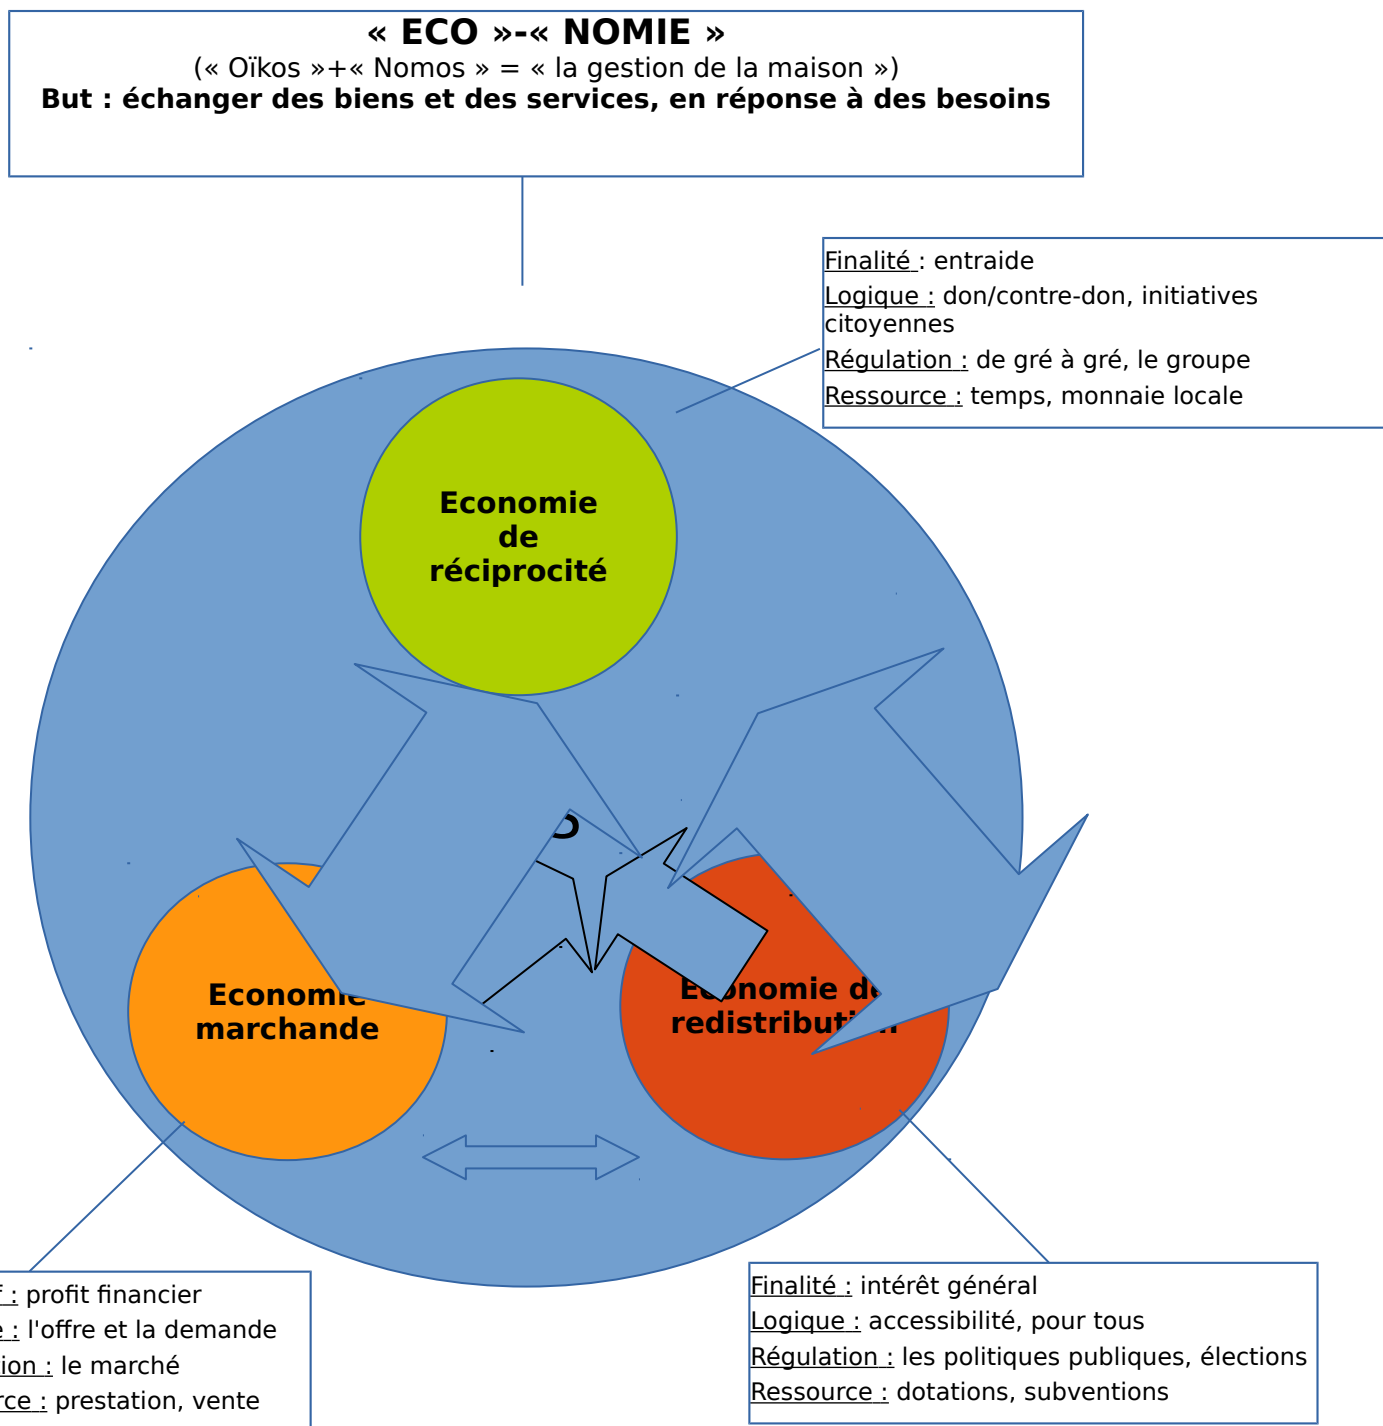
« ECO »-« NOMIE »
(« Oïkos »+« Nomos » = « la gestion de la maison »)
But : échanger des biens et des services, en réponse à des besoins

Finalité : entraide
Logique : don/contre-don, initiatives citoyennes
Régulation : de gré à gré, le groupe
Ressource : temps, monnaie locale

Economie de réciprocité

Economie marchande

Economie de redistribution

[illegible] : profit financier
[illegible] : l'offre et la demande
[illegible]ion : le marché
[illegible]rce : prestation, vente

Finalité : intérêt général
Logique : accessibilité, pour tous
Régulation : les politiques publiques, élections
Ressource : dotations, subventions